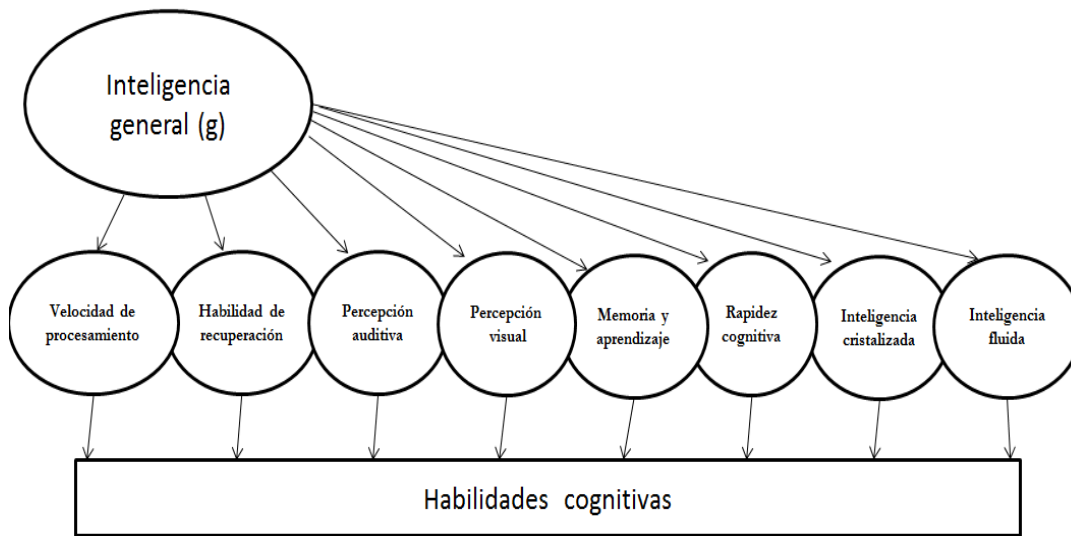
Inteligencia general (g)

Velocidad de procesamiento

Habilidad de recuperación

Percepción auditiva

Percepción visual

Memoria y aprendizaje

Rapidez cognitiva

Inteligencia cristalizada

Inteligencia fluida

Habilidades cognitivas